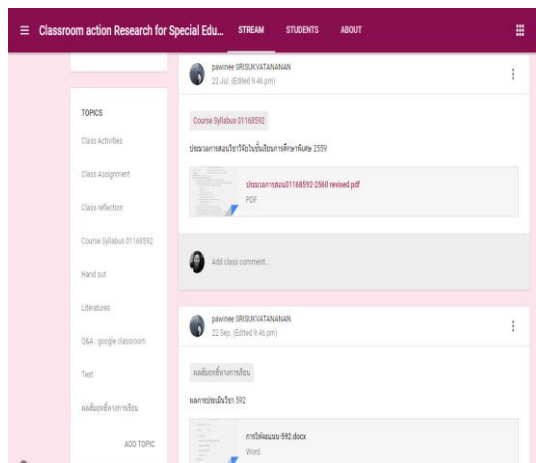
Classroom action Research for Special Edu... STREAM STUDENTS ABOUT

TOPICS

Class Activities

Class Assignment

Class reflection

Course Syllabus 01168592

Hand out

Literatures

Q&A : google classroom

Test

ผลลัพธ์ทางการเรียน

ADD TOPIC

pawinee SRISUKVATANANAN
22 Jul. (Edited 9:46 pm)

Course Syllabus 01168592

ประมวลการสอนวิชาใช้ในชั้นเรียนการศึกษาพิเศษ 2559

ประมวลการสอน01168592-2560 revised.pdf
PDF

Add class comment...

pawinee SRISUKVATANANAN
22 Sep. (Edited 9:46 pm)

ผลลัพธ์ทางการเรียน

ผลการประเมินวิชา 592

การให้คะแนน-592.docx
Word